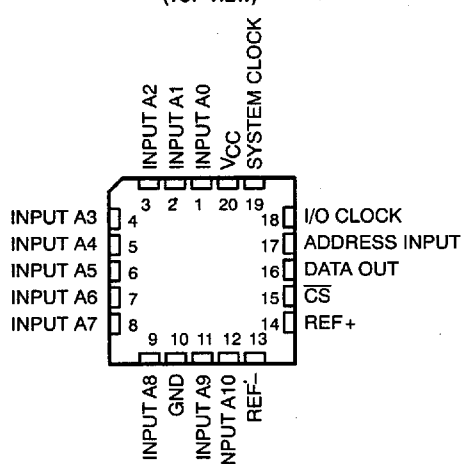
(TOP VIEW)

INPUT A2
INPUT A1
INPUT A0
$V_{CC}$
SYSTEM CLOCK

3 2 1 20 19

INPUT A3 4
INPUT A4 5
INPUT A5 6
INPUT A6 7
INPUT A7 8

18 I/O CLOCK
17 ADDRESS INPUT
16 DATA OUT
15 $\overline{CS}$
14 REF+

9 10 11 12 13

INPUT A8
GND
INPUT A9
INPUT A10
REF–